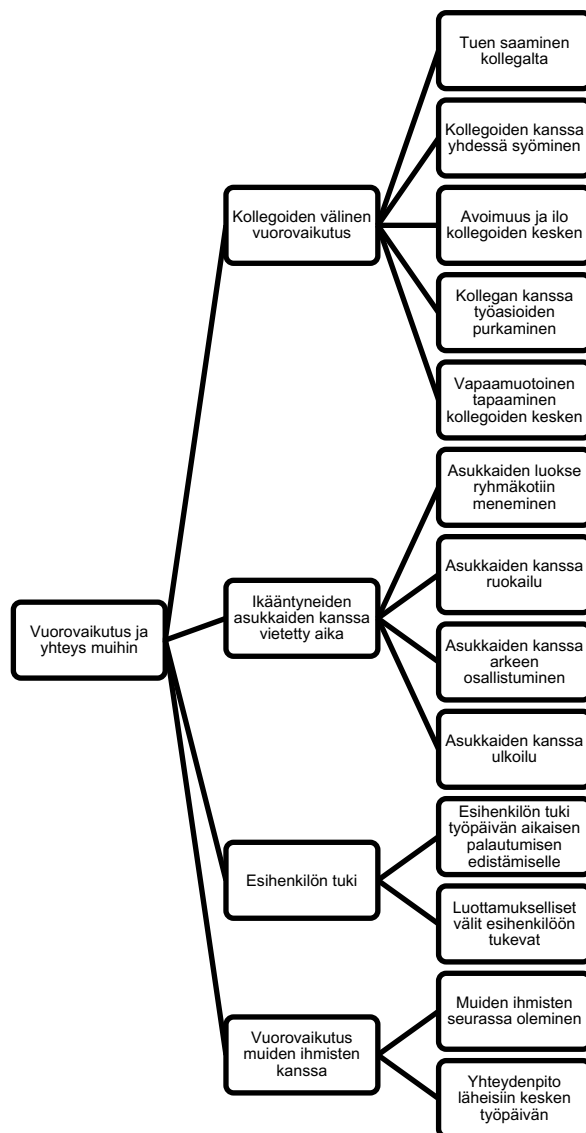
Vuorovaikutus ja yhteys muihin

Kollegoiden välinen vuorovaikutus

Tuen saaminen kollegalta

Kollegoiden kanssa yhdessä syöminen

Avoimuus ja ilo kollegoiden kesken

Kollegan kanssa työasioiden purkaminen

Vapaamuotoinen tapaaminen kollegoiden kesken

Ikääntyneiden asukkaiden kanssa vietetty aika

Asukkaiden luokse ryhmäkotiin meneminen

Asukkaiden kanssa ruokailu

Asukkaiden kanssa arkeen osallistuminen

Asukkaiden kanssa ulkoilu

Esihenkilön tuki

Esihenkilön tuki työpäivän aikaisen palautumisen edistämiselle

Luottamukselliset välit esihenkilöön tukevat

Vuorovaikutus muiden ihmisten kanssa

Muiden ihmisten seurassa oleminen

Yhteydenpito läheisiin kesken työpäivän